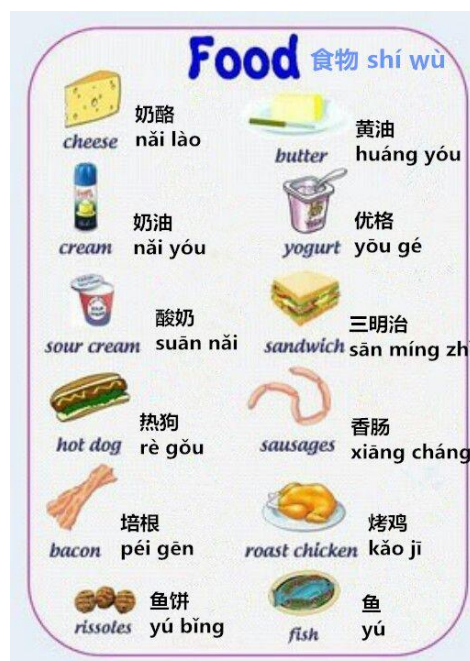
Food 食物 shí wù

cheese 奶酪 nǎi lào

butter 黄油 huáng yóu

cream 奶油 nǎi yóu

yogurt 优格 yōu gé

sour cream 酸奶 suān nǎi

sandwich 三明治 sān míng zh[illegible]

hot dog 热狗 rè gǒu

sausages 香肠 xiāng cháng

bacon 培根 péi gēn

roast chicken 烤鸡 kǎo jī

rissoles 鱼饼 yú bǐng

fish 鱼 yú